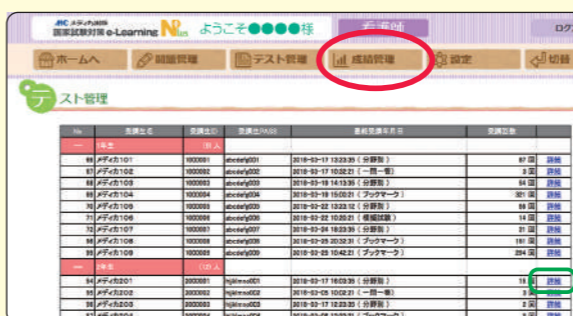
メディカ出版 国家試験対策 e-Learning NR ようこそ●●●●様 看護師 ログ

ホームへ 問題管理 テスト管理 成績管理 設定 切替

テスト管理

| No | 受講生名 | 受講生ID | 受講生PASS | 最終受講年月日 | 受講回数 | |
|---|---|---|---|---|---|---|
| 一 | 1年生 | (8)人 | | | | |
| 66 | メディカ101 | 1000001 | abcdefg001 | 2018-03-17 13:23:35（分野別） | 67 回 | 詳細 |
| 67 | メディカ102 | 1000002 | abcdefg002 | 2018-03-17 10:32:21（一問一答） | 3 回 | 詳細 |
| 68 | メディカ103 | 1000003 | abcdefg003 | 2018-03-19 14:13:35（分野別） | 54 回 | 詳細 |
| 69 | メディカ104 | 1000004 | abcdefg004 | 2018-03-19 15:00:21（ブックマーク） | 301 回 | 詳細 |
| 70 | メディカ105 | 1000005 | abcdefg005 | 2018-03-22 13:23:12（分野別） | 26 回 | 詳細 |
| 71 | メディカ106 | 1000006 | abcdefg006 | 2018-02-22 10:20:21（模擬試験） | 14 回 | 詳細 |
| 72 | メディカ107 | 1000007 | abcdefg007 | 2018-03-24 18:23:35（分野別） | 21 回 | 詳細 |
| 95 | メディカ108 | 1000008 | abcdefg008 | 2018-03-25 20:32:31（ブックマーク） | 181 回 | 詳細 |
| 96 | メディカ109 | 1000009 | abcdefg009 | 2018-03-25 10:42:21（ブックマーク） | 254 回 | 詳細 |
| 一 | 2年生 | (12)人 | | | | |
| 54 | メディカ201 | 2000001 | hijklmnol001 | 2018-03-17 16:03:35（分野別） | 15 回 | 詳細 |
| 55 | メディカ202 | 2000002 | hijklmnol002 | 2018-02-05 10:32:21（一問一答） | 3 回 | 詳細 |
| 56 | メディカ203 | 2000003 | hijklmnol003 | 2018-03-17 13:23:35（分野別） | 2 回 | 詳細 |
| 57 | メディカ204 | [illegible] | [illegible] | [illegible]（ブックマーク） | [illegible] | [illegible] |